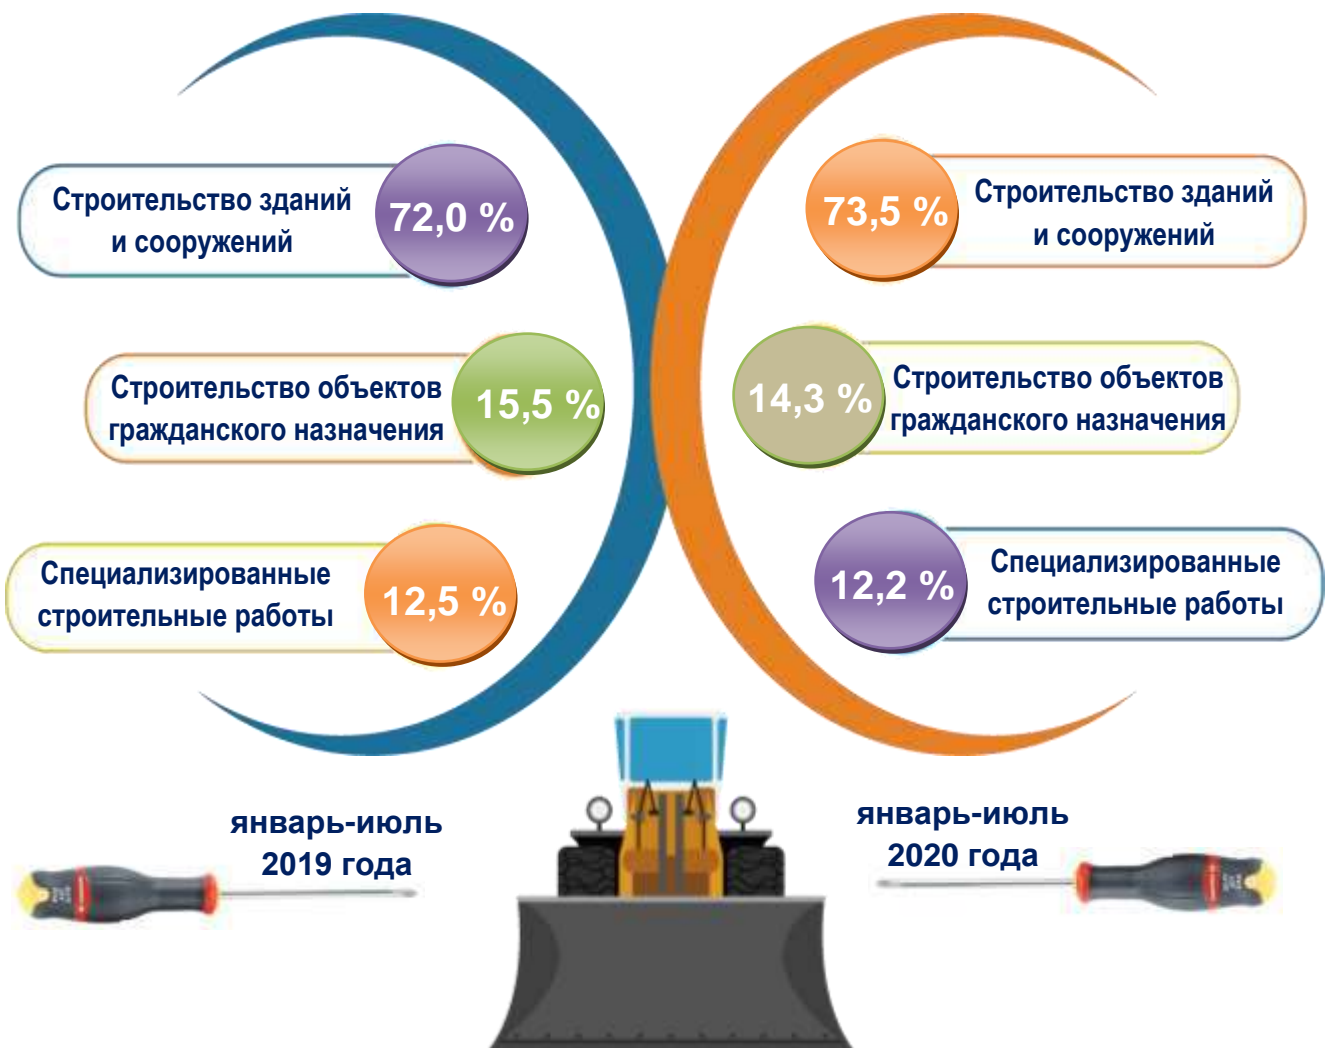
Строительство зданий и сооружений 72,0 %

Строительство объектов гражданского назначения 15,5 %

Специализированные строительные работы 12,5 %

73,5 % Строительство зданий и сооружений

14,3 % Строительство объектов гражданского назначения

12,2 % Специализированные строительные работы

январь-июль 2019 года

январь-июль 2020 года